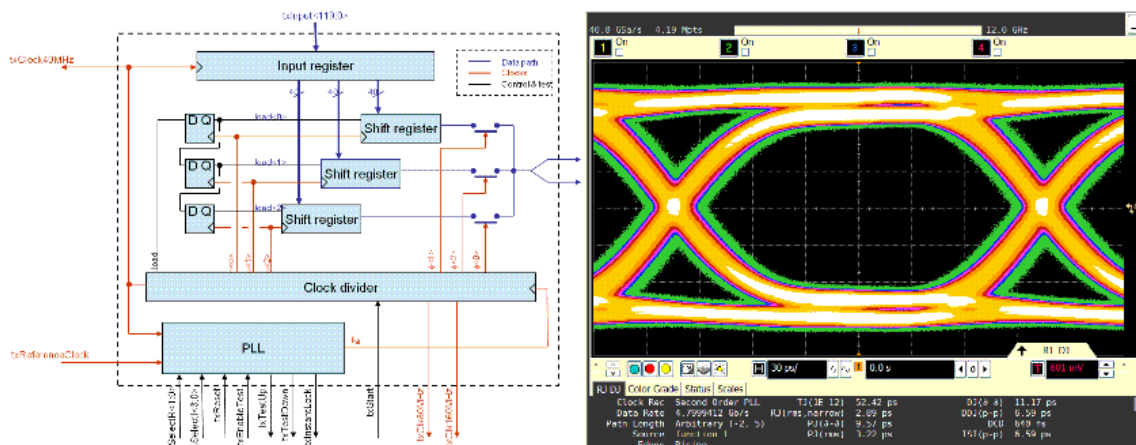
txInput<119:0>

txClock40MHz

Input register

Data path
Clocks
Control&test

40 40 40

D Q
load<0>
Shift register

D Q
load<1>
Shift register

D Q
load<2>
Shift register

load

Clock divider

txReferenceClock

PLL

$f_a$

SelectR<1:0>
Select<3:0>
txReset
txEnableTest
txTestUp
txTestDown
txInstantLock
txStart
txClk160N<0>
txClk160N<2>

40.0 GSa/s 4.19 Mpts 12.0 GHz
1 On
2 On
3 On
4 On

30 ps/
0.0 s
601 mV
RJ DJ

RJ DJ Color Grade Status Scales
Clock Rec Second Order PLL TJ(1E-12) 52.42 ps DJ(δ-δ) 11.17 ps
Data Rate 4.7999412 Gb/s RJ(rms,narrow) 2.89 ps DDJ(p-p) 6.59 ps
Path Length Arbitrary (-2, 5) PJ(δ-δ) 9.57 ps DCD 640 fs
Source Function 1 PJ(rms) 3.22 ps ISI(p-p) 6.59 ps